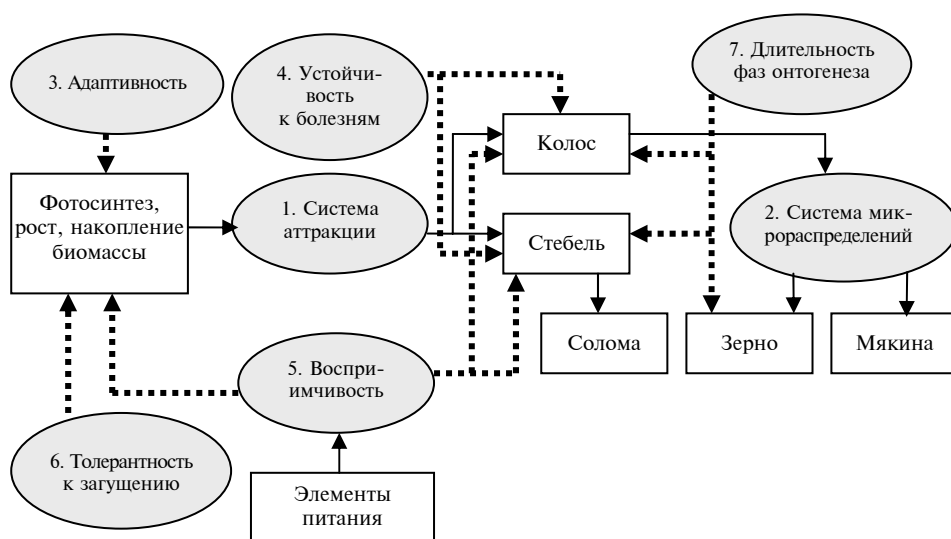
3. Адаптивность

4. Устойчивость к болезням

7. Длительность фаз онтогенеза

Колос

Фотосинтез, рост, накопление биомассы

1. Система аттракции

Стебель

2. Система микрораспределений

Солома

Зерно

Мякина

5. Восприимчивость

6. Толерантность к загущению

Элементы питания